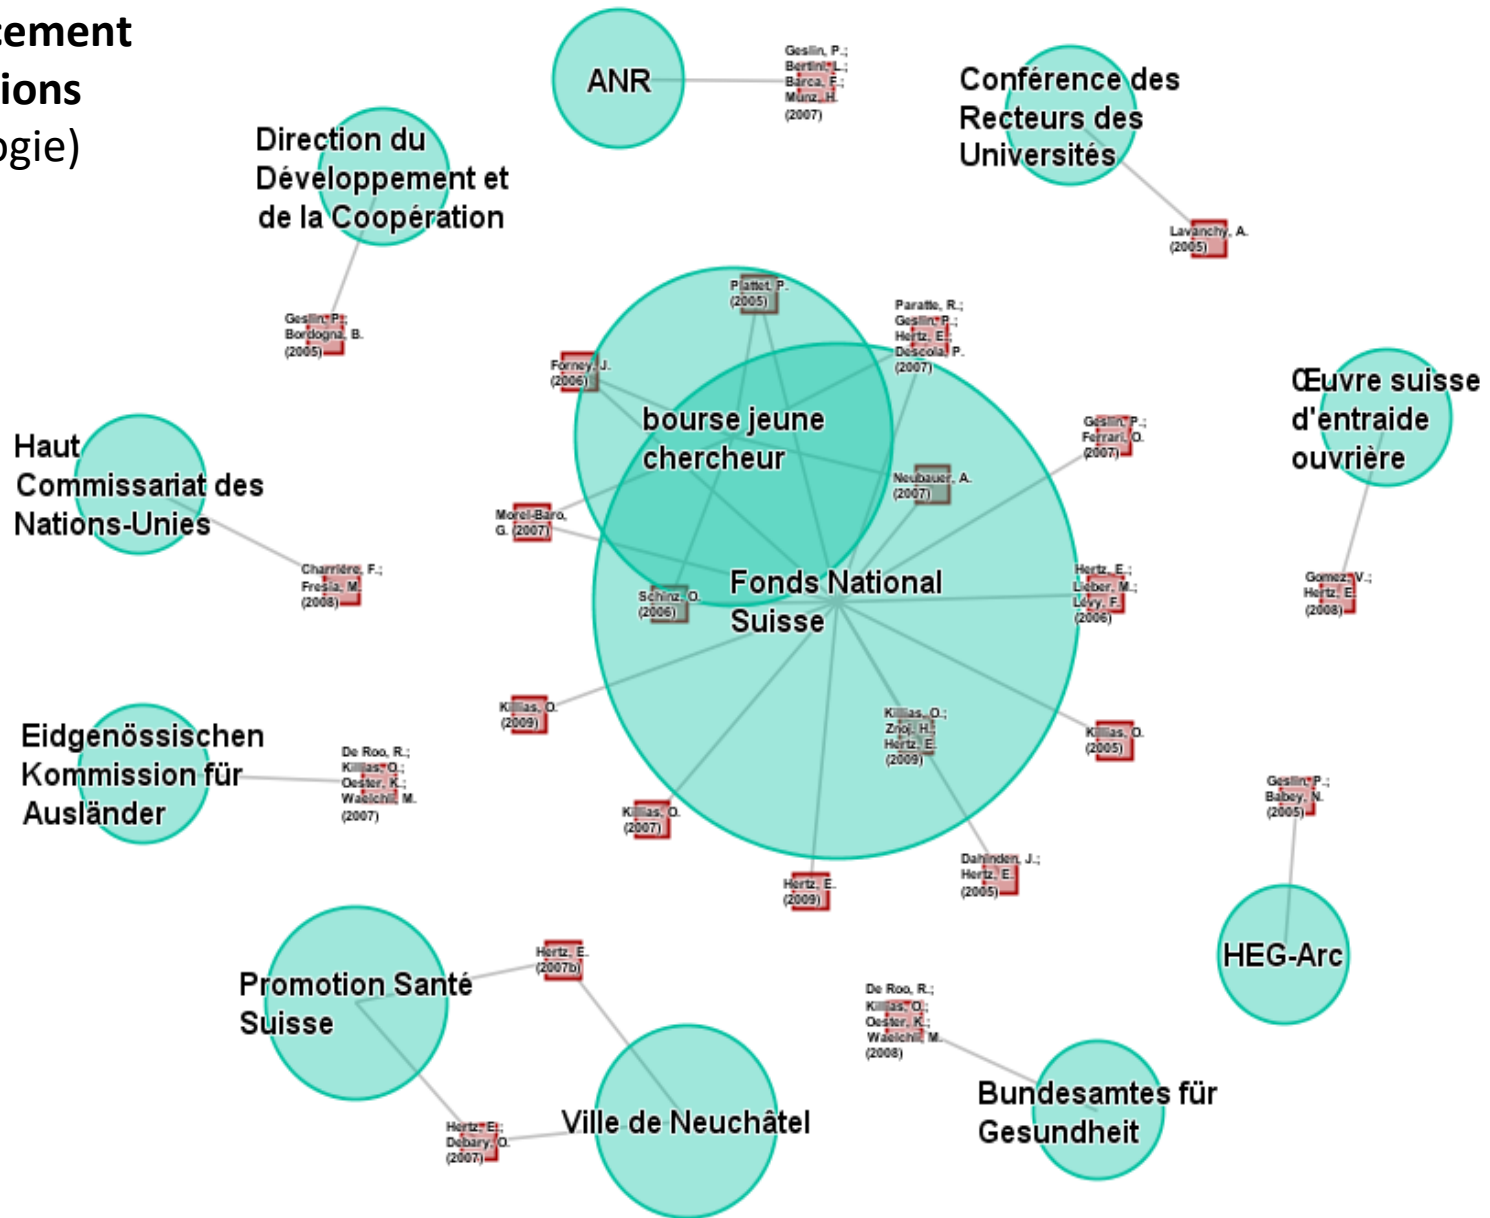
cement
ions
ogie)

ANR

Geslin, P.; Bertini, L.; Barca, F.; Munz, H. (2007)

Conférence des Recteurs des Universités

Direction du Développement et de la Coopération

Lavanchy, A. (2005)

Geslin, P.; Bordogna, B. (2005)

Plattet, P. (2005)

Paratte, R.; Geslin, P.; Hertz, E.; Descola, P. (2007)

Forney, J. (2006)

bourse jeune chercheur

Œuvre suisse d'entraide ouvrière

Geslin, P.; Ferrari, O. (2007)

Haut Commissariat des Nations-Unies

Neubauer, A. (2007)

Morel-Baro, G. (2007)

Fonds National Suisse

Charrière, F.; Fresia, M. (2008)

Schinz, O. (2006)

Hertz, E.; Leber, M.; Lévy, F. (2006)

Gomez, V.; Hertz, E. (2008)

Killias, O. (2009)

Killias, O.; Zhoi, H.; Hertz, E. (2009)

Killias, O. (2005)

Eidgenössischen Kommission für Ausländer

De Roo, R.; Killias, O.; Oester, K.; Waelchli, M. (2007)

Geslin, P.; Babey, N. (2005)

Killias, O. (2007)

Dahinden, J.; Hertz, E. (2005)

Hertz, E. (2009)

HEG-Arc

Hertz, E. (2007b)

Promotion Santé Suisse

De Roo, R.; Killias, O.; Oester, K.; Waelchli, M. (2008)

Bundesamtes für Gesundheit

Ville de Neuchâtel

Hertz, E.; Debary, O. (2007)